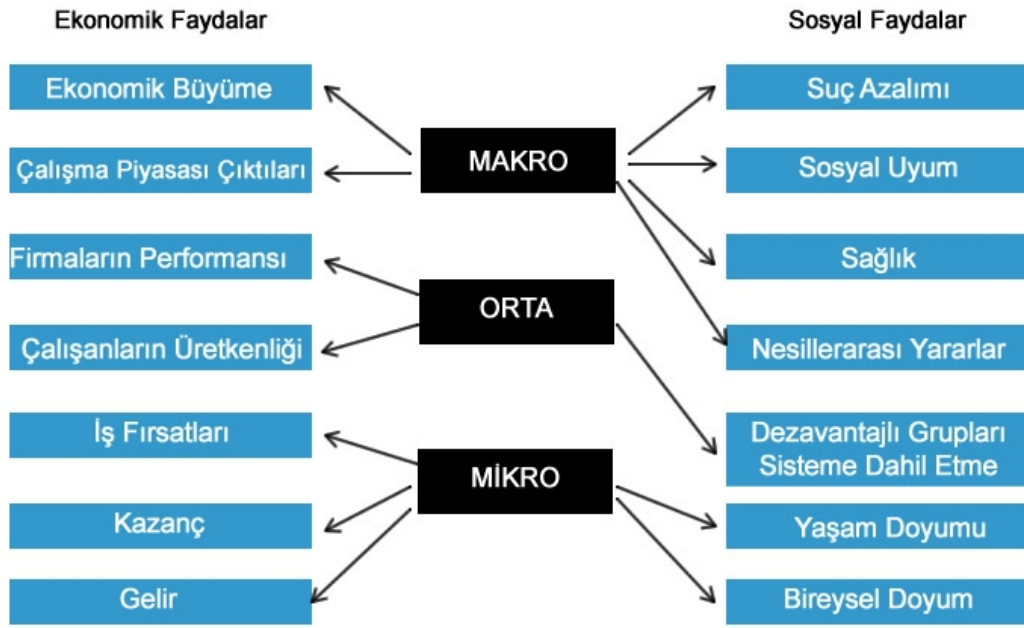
Ekonomik Faydalar

Ekonomik Büyüme

Çalışma Piyasası Çıktıları

Firmaların Performansı

Çalışanların Üretkenliği

İş Fırsatları

Kazanç

Gelir

MAKRO

ORTA

MİKRO

Sosyal Faydalar

Suç Azalımı

Sosyal Uyum

Sağlık

Nesillerarası Yararlar

Dezavantajlı Grupları Sisteme Dahil Etme

Yaşam Doyumu

Bireysel Doyum